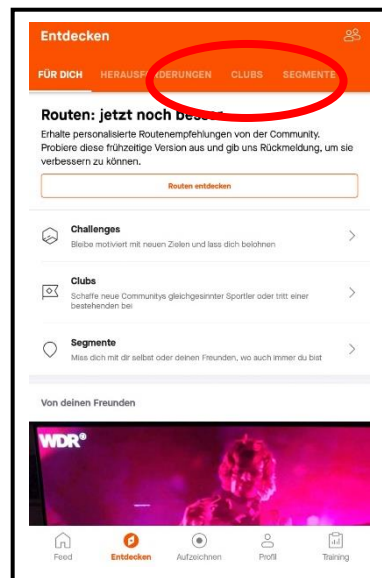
Entdecken

FÜR DICH HERAUSFORDERUNGEN CLUBS SEGMENTE

Routen: jetzt noch besser

Erhalte personalisierte Routenempfehlungen von der Community. Probiere diese frühzeitige Version aus und gib uns Rückmeldung, um sie verbessern zu können.

Routen entdecken

Challenges
Bleibe motiviert mit neuen Zielen und lass dich belohnen

Clubs
Schaffe neue Communitys gleichgesinnter Sportler oder tritt einer bestehenden bei

Segmente
Miss dich mit dir selbst oder deinen Freunden, wo auch immer du bist

Von deinen Freunden

WDR

Feed Entdecken Aufzeichnen Profil Training